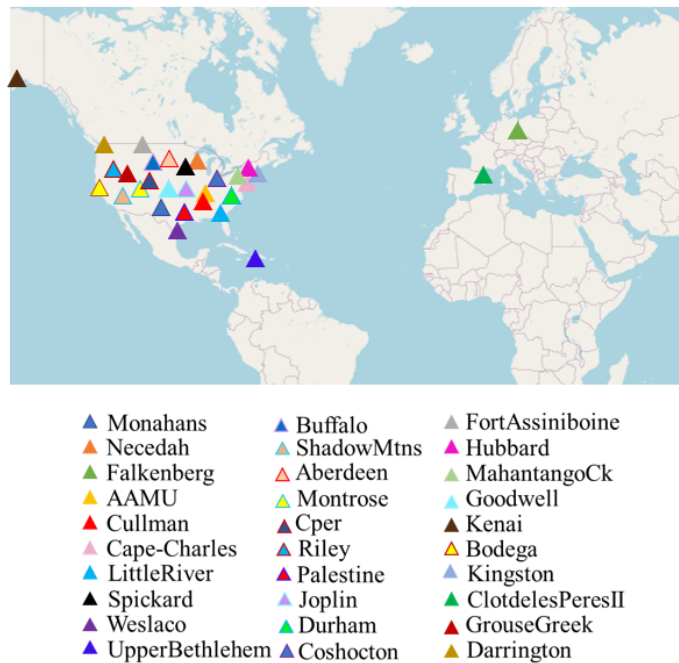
Monahans
Necedah
Falkenberg
AAMU
Cullman
Cape-Charles
LittleRiver
Spickard
Weslaco
UpperBethlehem

Buffalo
ShadowMtns
Aberdeen
Montrose
Cper
Riley
Palestine
Joplin
Durham
Coshocton

FortAssiniboine
Hubbard
MahantangoCk
Goodwell
Kenai
Bodega
Kingston
ClotdelesPeresII
GrouseGreek
Darrington